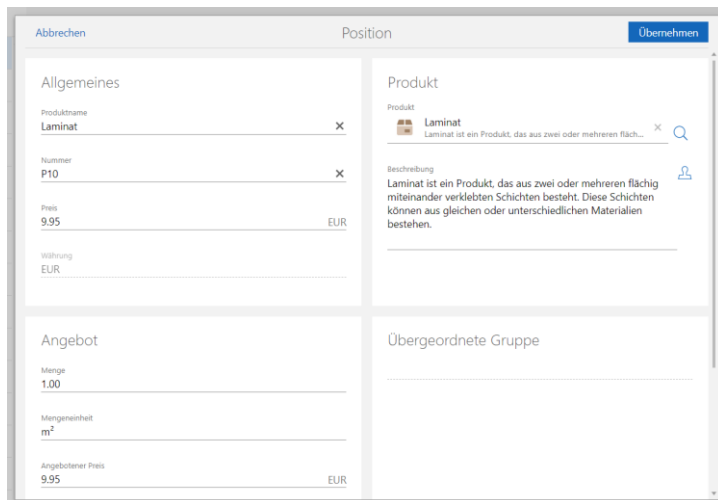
Abbrechen

Position

Übernehmen

Allgemeines

Produktname
Laminat

Nummer
P10

Preis
9.95
EUR

Währung
EUR

Produkt

Produkt
Laminat
Laminat ist ein Produkt, das aus zwei oder mehreren fläch...

Beschreibung
Laminat ist ein Produkt, das aus zwei oder mehreren flächig miteinander verklebten Schichten besteht. Diese Schichten können aus gleichen oder unterschiedlichen Materialien bestehen.

Angebot

Menge
1.00

Mengeneinheit
$m^2$

Angebotener Preis
9.95
EUR

Übergeordnete Gruppe